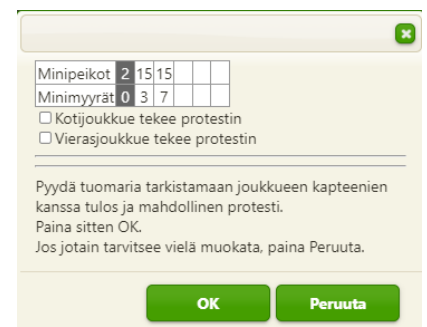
| Minipeikot | 2 | 15 | 15 | | | |
|---|---|---|---|---|---|---|
| Minimyyrät | 0 | 3 | 7 | | | |

☐ Kotijoukkue tekee protestin
☐ Vierasjoukkue tekee protestin

Pyydä tuomaria tarkistamaan joukkueen kapteenien kanssa tulos ja mahdollinen protesti.
Paina sitten OK.
Jos jotain tarvitsee vielä muokata, paina Peruuta.

OK
Peruuta